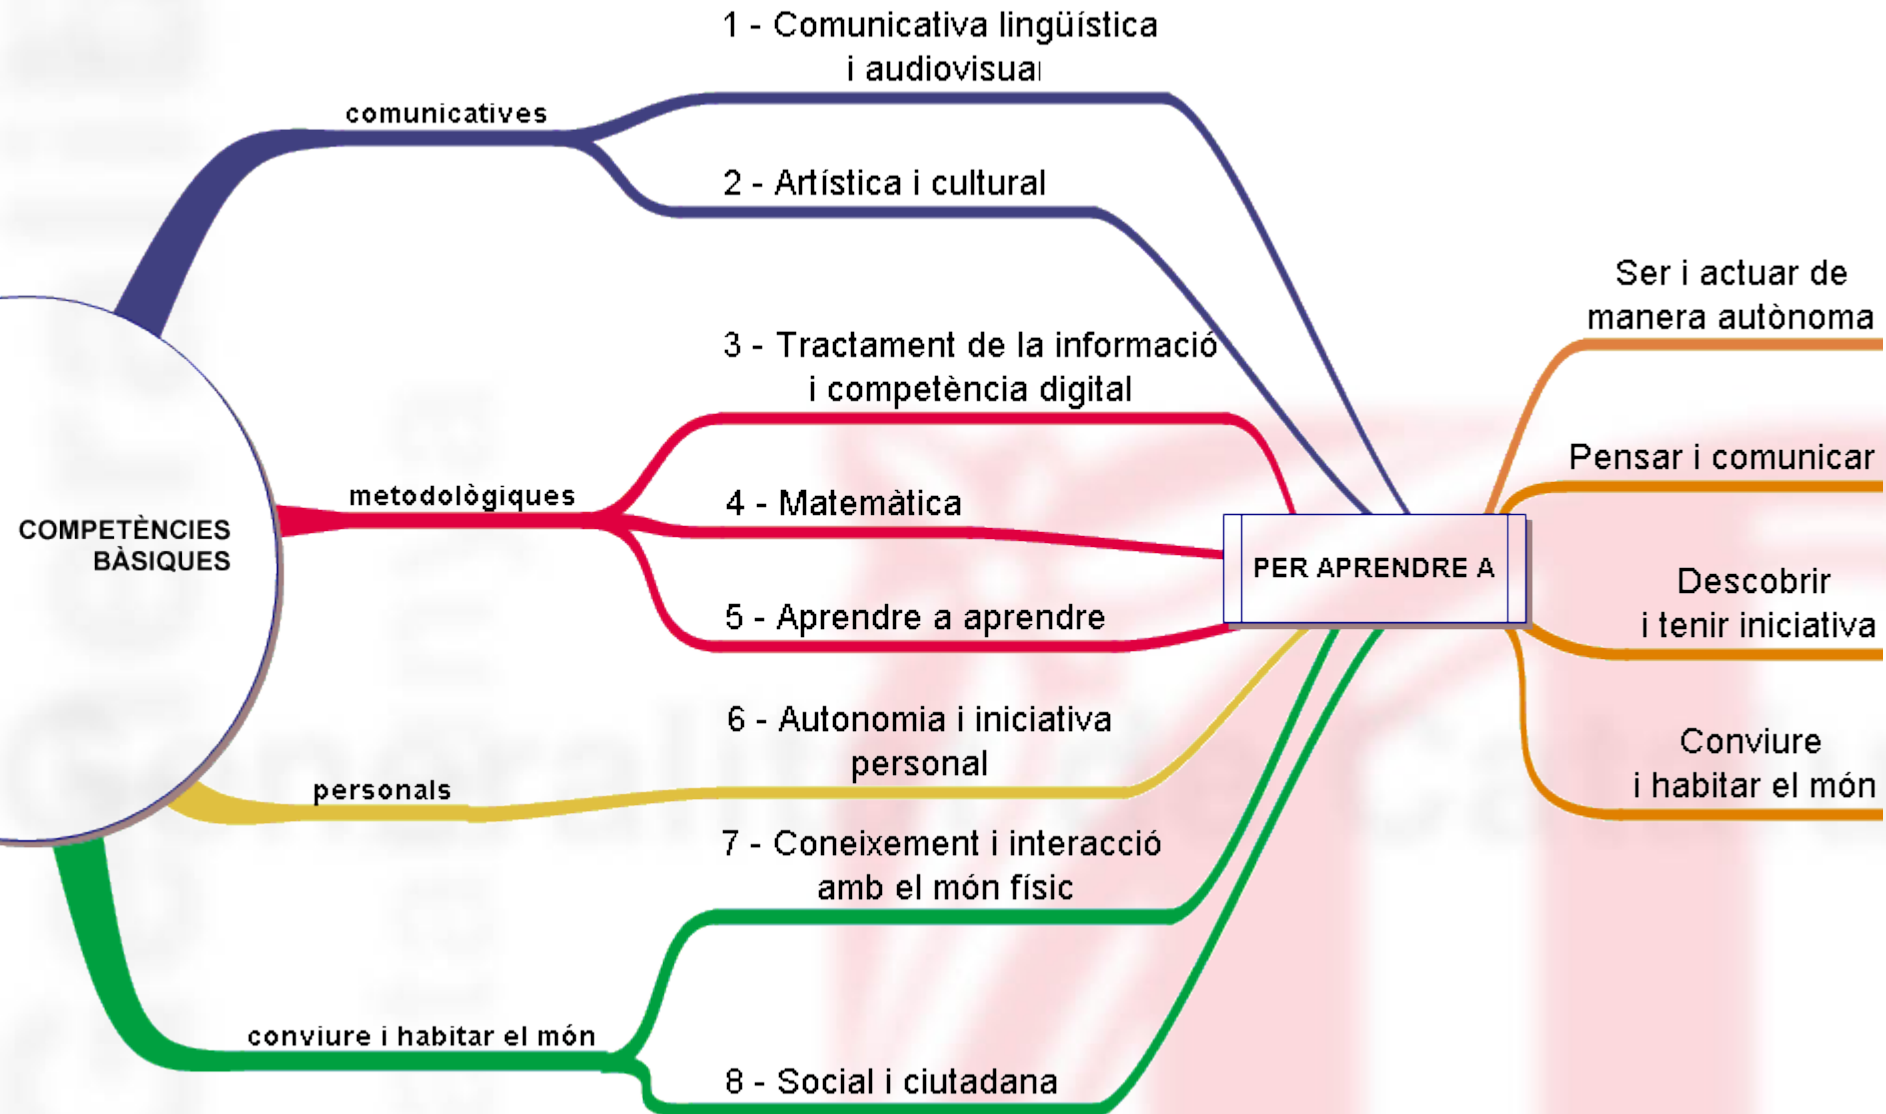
COMPETÈNCIES BÀSIQUES

comunicatives

1 - Comunicativa lingüística i audiovisual

2 - Artística i cultural

metodològiques

3 - Tractament de la informació i competència digital

4 - Matemàtica

5 - Aprendre a aprendre

personals

6 - Autonomia i iniciativa personal

conviure i habitar el món

7 - Coneixement i interacció amb el món físic

8 - Social i ciutadana

PER APRENDRE A

Ser i actuar de manera autònoma

Pensar i comunicar

Descobrir i tenir iniciativa

Conviure i habitar el món